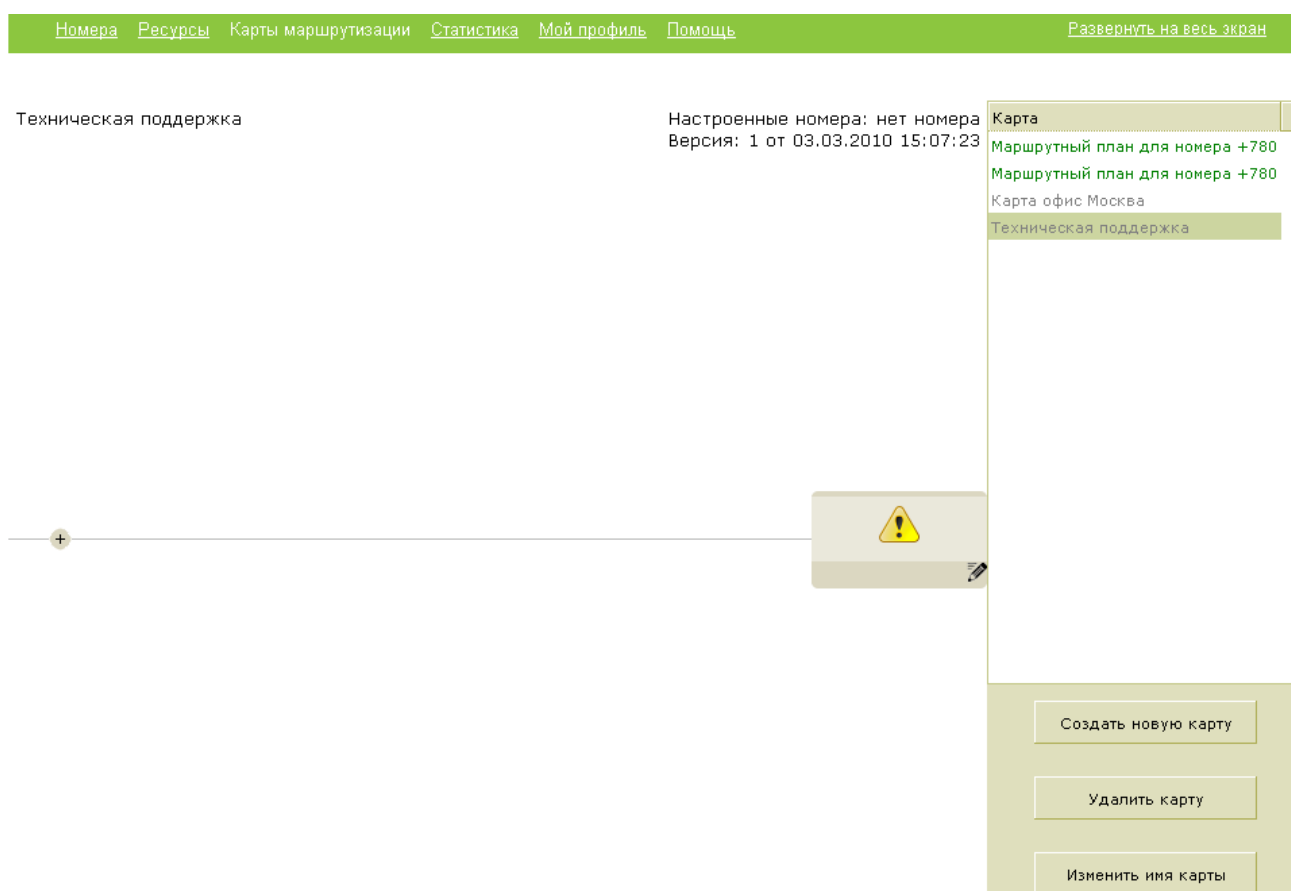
Номера Ресурсы Карты маршрутизации Статистика Мой профиль Помощь Развернуть на весь экран

Техническая поддержка

Настроенные номера: нет номера
Версия: 1 от 03.03.2010 15:07:23

Карта
Маршрутный план для номера +780
Маршрутный план для номера +780
Карта офис Москва
Техническая поддержка

+

Создать новую карту

Удалить карту

Изменить имя карты